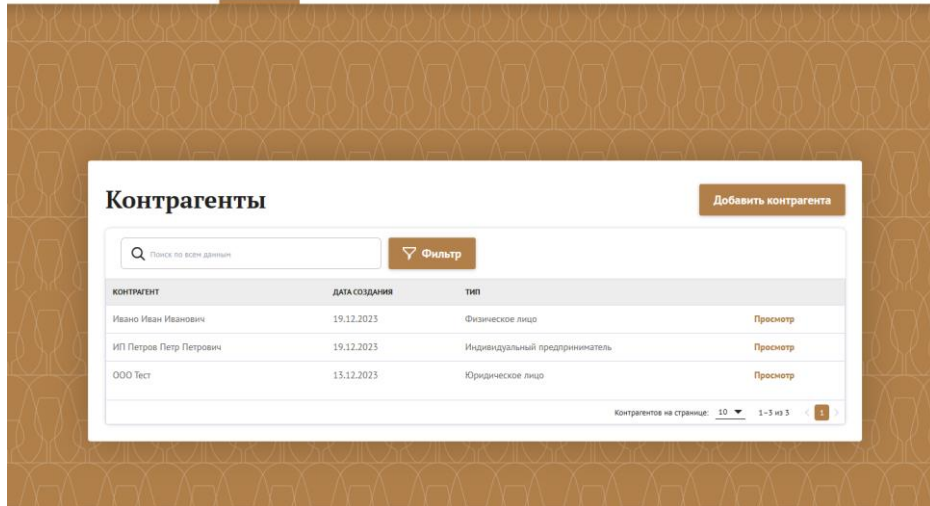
Контрагенты

Добавить контрагента

Поиск по всем данным

Фильтр

| КОНТРАГЕНТ | ДАТА СОЗДАНИЯ | ТИП | |
|---|---|---|---|
| Ивано Иван Иванович | 19.12.2023 | Физическое лицо | Просмотр |
| ИП Петров Петр Петрович | 19.12.2023 | Индивидуальный предприниматель | Просмотр |
| ООО Тест | 13.12.2023 | Юридическое лицо | Просмотр |

Контрагентов на странице: 10 1–3 из 3 1